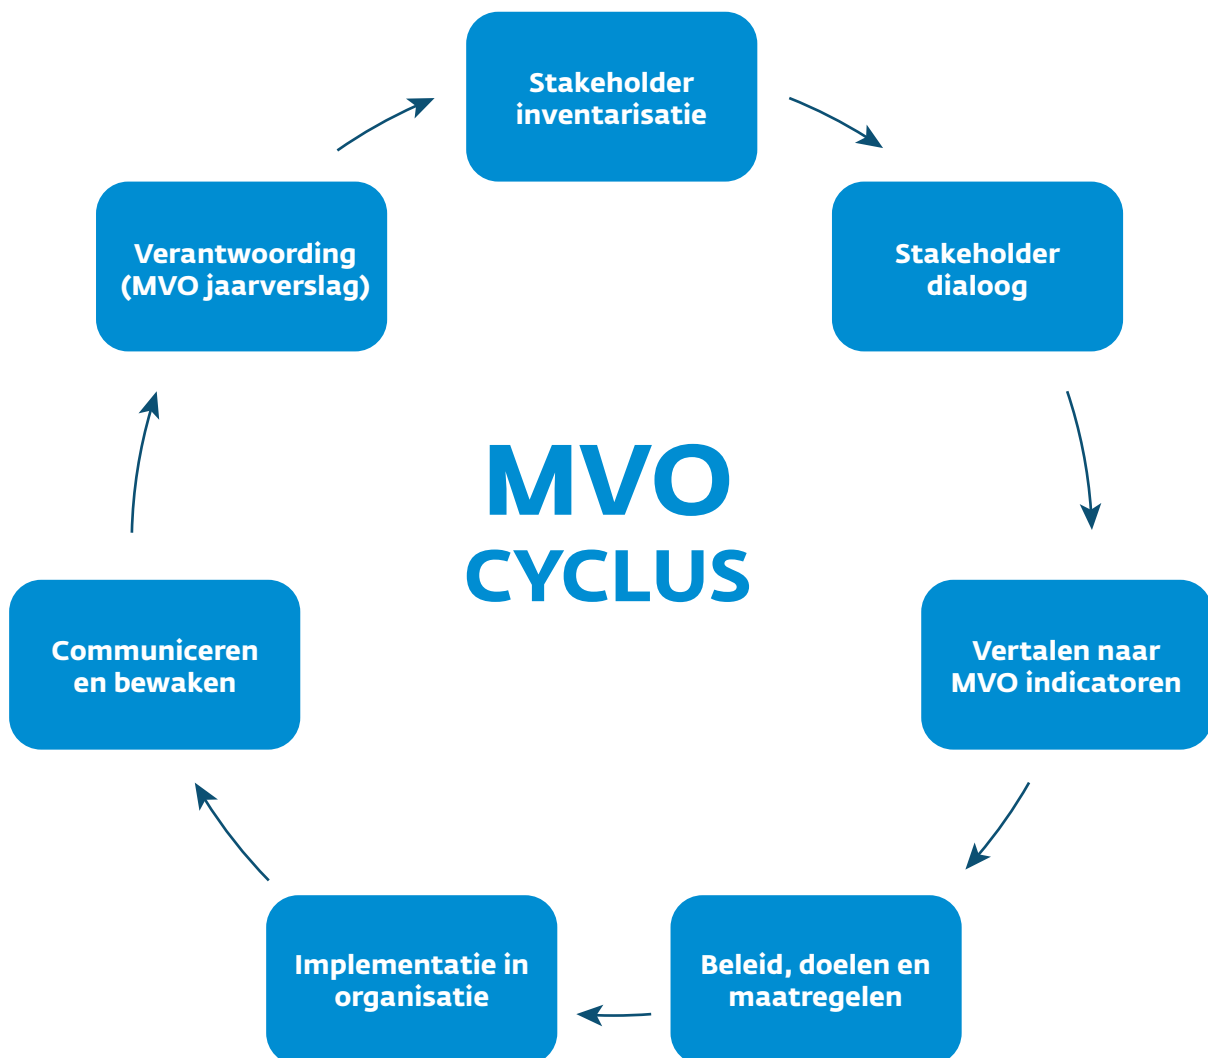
Stakeholder inventarisatie

Stakeholder dialoog

Vertalen naar MVO indicatoren

Beleid, doelen en maatregelen

Implementatie in organisatie

Communiceren en bewaken

Verantwoording (MVO jaarverslag)

MVO CYCLUS